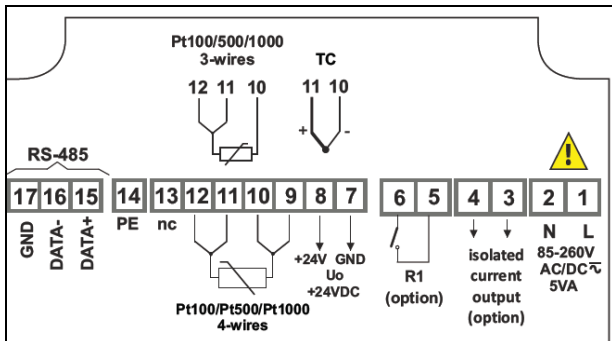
Pt100/500/1000
3-wires

12 11 10

TC

11 10

+ -

RS-485

17 16 15 14 13 12 11 10 9 8 7 6 5 4 3 2 1

GND DATA- DATA+

PE nc

+24V GND
Uo
+24VDC

Pt100/Pt500/Pt1000
4-wires

R1
(option)

isolated
current
output
(option)

N L
85-260V
AC/DC $\sim$
5VA

!